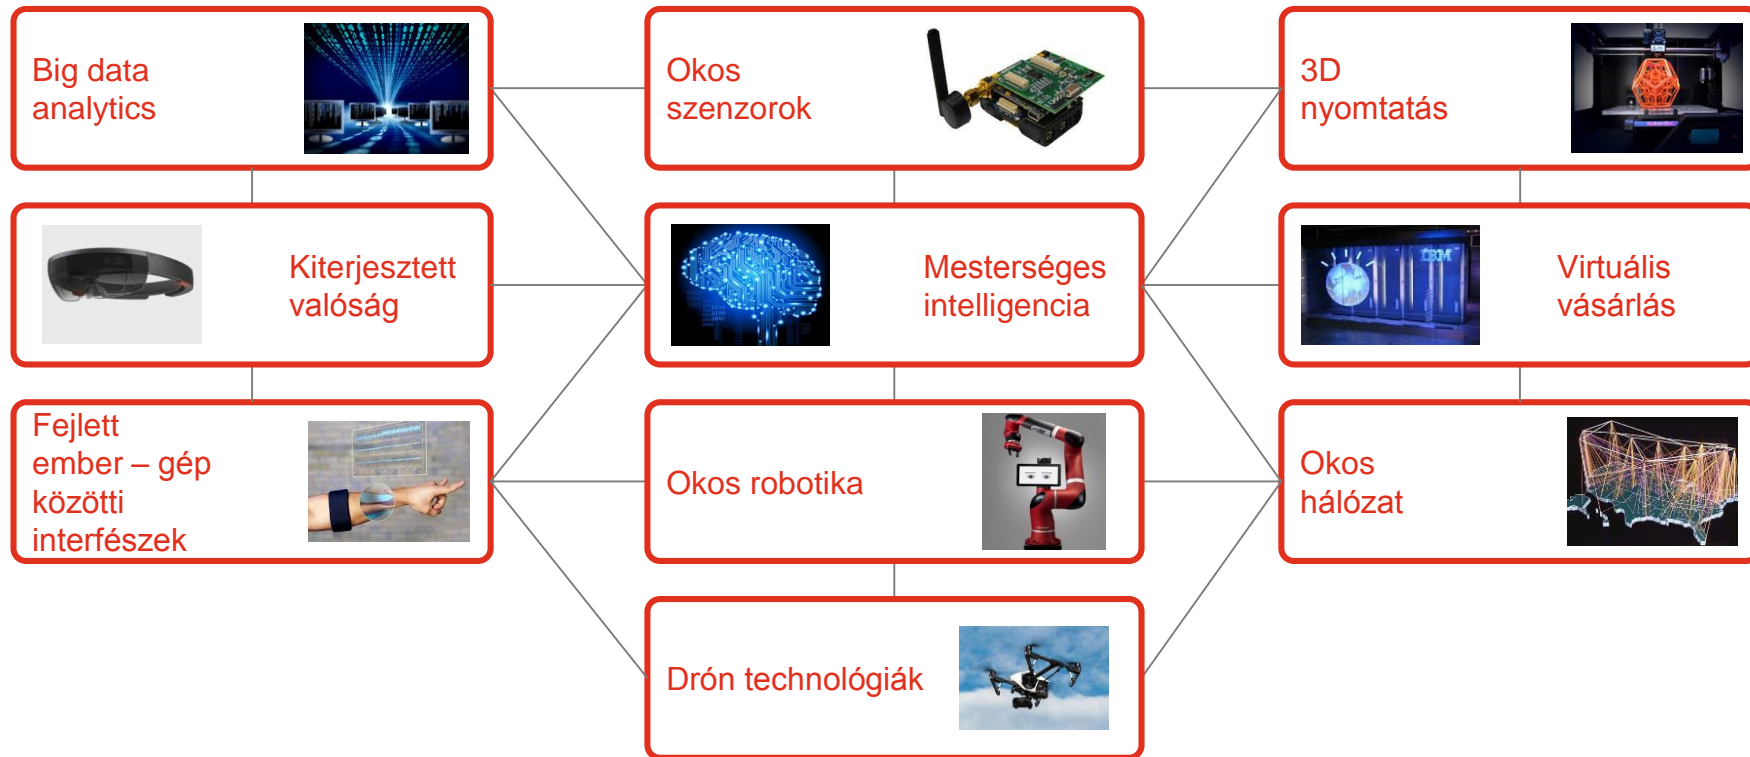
Big data analytics

Okos szenzorok

3D nyomtatás

Kiterjesztett valóság

Mesterséges intelligencia

Virtuális vásárlás

Fejlett ember – gép közötti interfészek

Okos robotika

Okos hálózat

Drón technológiák